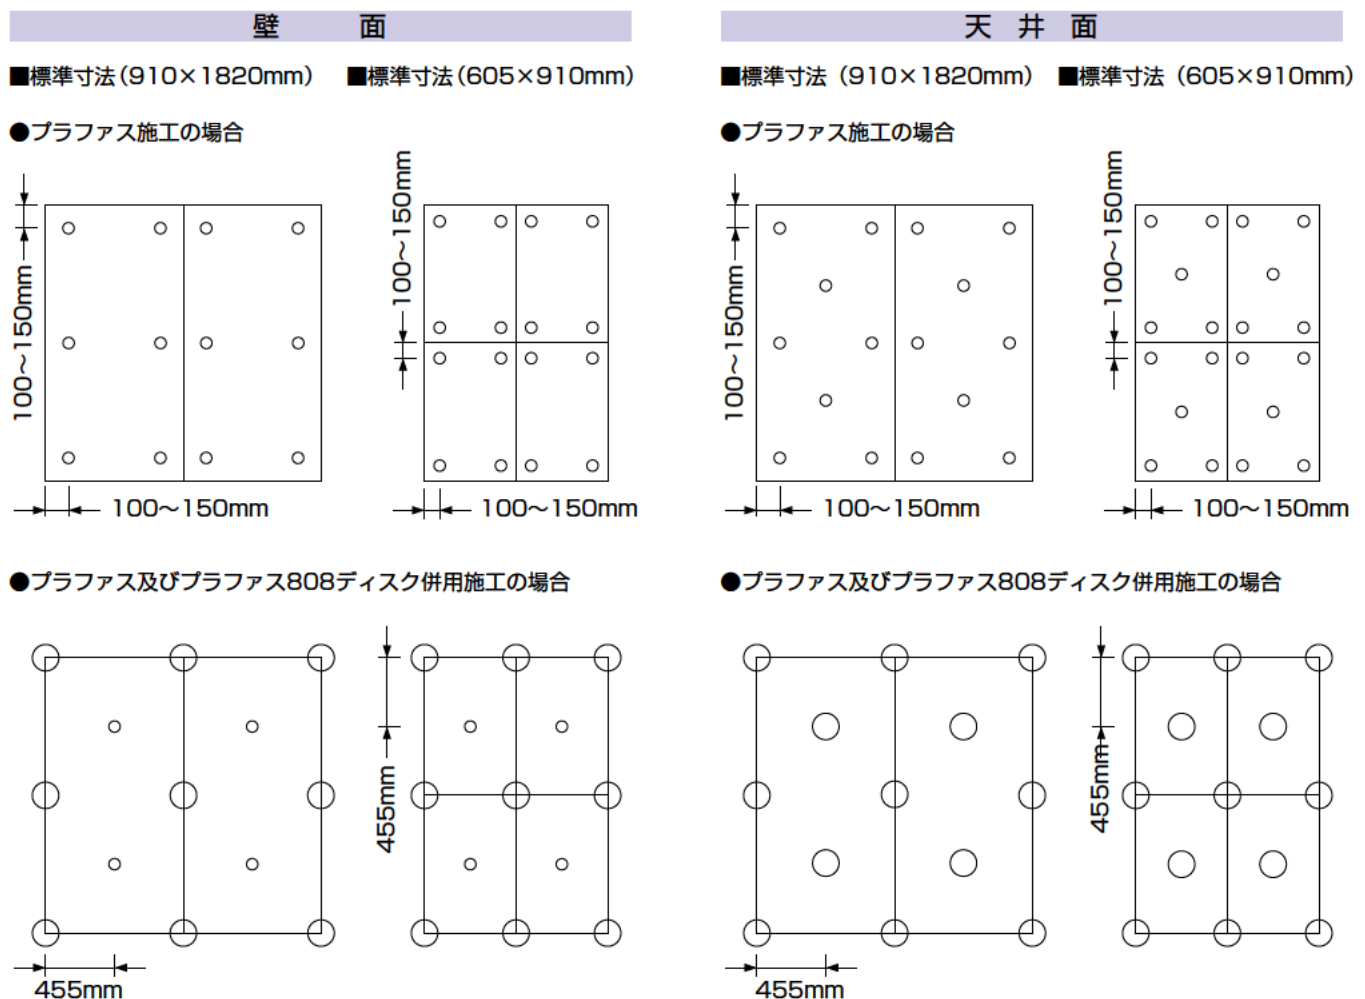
壁　面

■標準寸法（910×1820mm）　■標準寸法（605×910mm）

●プラファス施工の場合

100～150mm

100～150mm

100～150mm

100～150mm

●プラファス及びプラファス808ディスク併用施工の場合

455mm

455mm

天井面

■標準寸法（910×1820mm）　■標準寸法（605×910mm）

●プラファス施工の場合

100～150mm

100～150mm

100～150mm

100～150mm

●プラファス及びプラファス808ディスク併用施工の場合

455mm

455mm